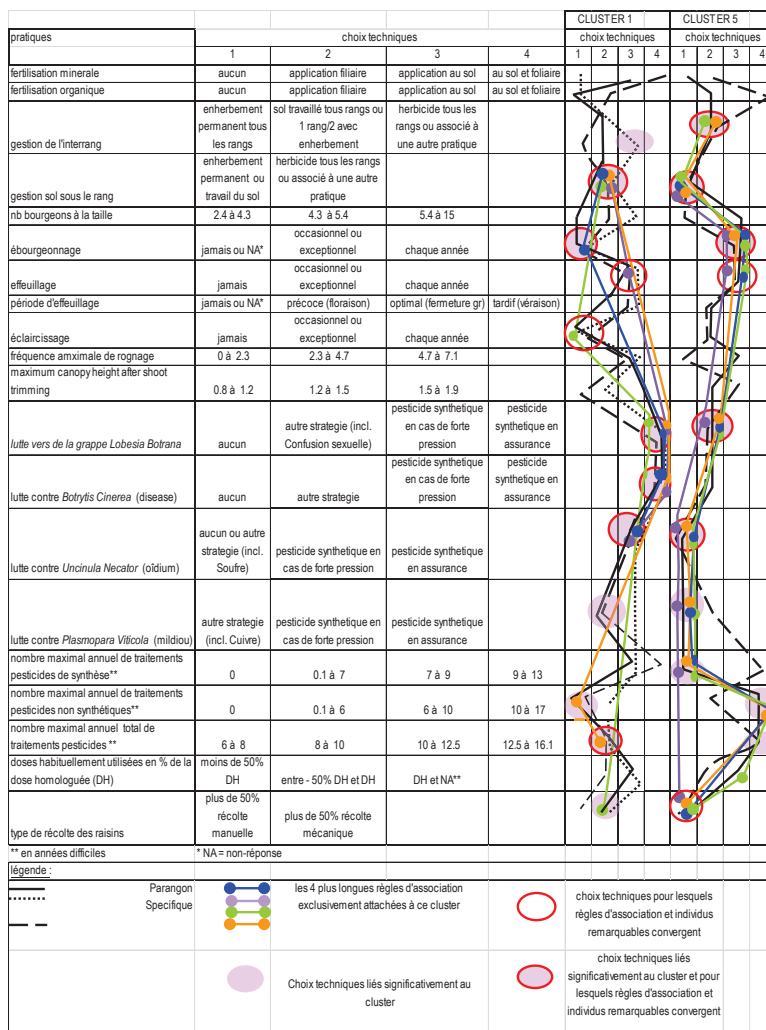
| pratiques | choix techniques | | | | CLUSTER 1 choix techniques | CLUSTER 5 choix techniques |
|---|---|---|---|---|---|---|
| | 1 | 2 | 3 | 4 | 1 2 3 4 | 1 2 3 4 |
| fertilisation minerale | aucun | application filiaire | application au sol | au sol et foliaire | | |
| fertilisation organique | aucun | application filiaire | application au sol | au sol et foliaire | | |
| gestion de l'interrang | enherbement permanent tous les rangs | sol travaillé tous rangs ou 1 rang/2 avec enherbement | herbicide tous les rangs ou associé à une autre pratique | | | |
| gestion sol sous le rang | enherbement permanent ou travail du sol | herbicide tous les rangs ou associé à une autre pratique | | | | |
| nb bourgeons à la taille | 2.4 à 4.3 | 4.3 à 5.4 | 5.4 à 15 | | | |
| ébourgeonnage | jamais ou NA* | occasionnel ou exceptionnel | chaque année | | | |
| effeuillage | jamais | occasionnel ou exceptionnel | chaque année | | | |
| période d'effeuillage | jamais ou NA* | précoce (floraison) | optimal (fermeture gr) | tardif (véraison) | | |
| éclaircissage | jamais | occasionnel ou exceptionnel | chaque année | | | |
| fréquence amximale de rognage | 0 à 2.3 | 2.3 à 4.7 | 4.7 à 7.1 | | | |
| maximum canopy height after shoot trimming | 0.8 à 1.2 | 1.2 à 1.5 | 1.5 à 1.9 | | | |
| *lutte vers de la grappe Lobesia Botrana* | aucun | autre strategie (incl. Confusion sexuelle) | pesticide synthetique en cas de forte pression | pesticide synthetique en assurance | | |
| lutte contre *Botrytis Cinerea* (disease) | aucun | autre strategie | pesticide synthetique en cas de forte pression | pesticide synthetique en assurance | | |
| lutte contre *Uncinula Necator* (oïdium) | aucun ou autre strategie (incl. Soufre) | pesticide synthetique en cas de forte pression | pesticide synthetique en assurance | | | |
| lutte contre *Plasmopara Viticola* (mildiou) | autre strategie (incl. Cuivre) | pesticide synthetique en cas de forte pression | pesticide synthetique en assurance | | | |
| nombre maximal annuel de traitements pesticides de synthèse** | 0 | 0.1 à 7 | 7 à 9 | 9 à 13 | | |
| nombre maximal annuel de traitements pesticides non synthétiques** | 0 | 0.1 à 6 | 6 à 10 | 10 à 17 | | |
| nombre maximal annuel total de traitements pesticides ** | 6 à 8 | 8 à 10 | 10 à 12.5 | 12.5 à 16.1 | | |
| doses habituellement utilisées en % de la dose homologuée (DH) | moins de 50% DH | entre - 50% DH et DH | DH et NA** | | | |
| type de récolte des raisins | plus de 50% récolte manuelle | plus de 50% récolte mécanique | | | | |

** en années difficiles
* NA = non-réponse

légende :

Parangon
Specifique

les 4 plus longues règles d'association exclusivement attachées à ce cluster

choix techniques pour lesquels règles d'association et individus remarquables convergent

Choix techniques liés significativement au cluster

choix techniques liés significativement au cluster et pour lesquels règles d'association et individus remarquables convergent